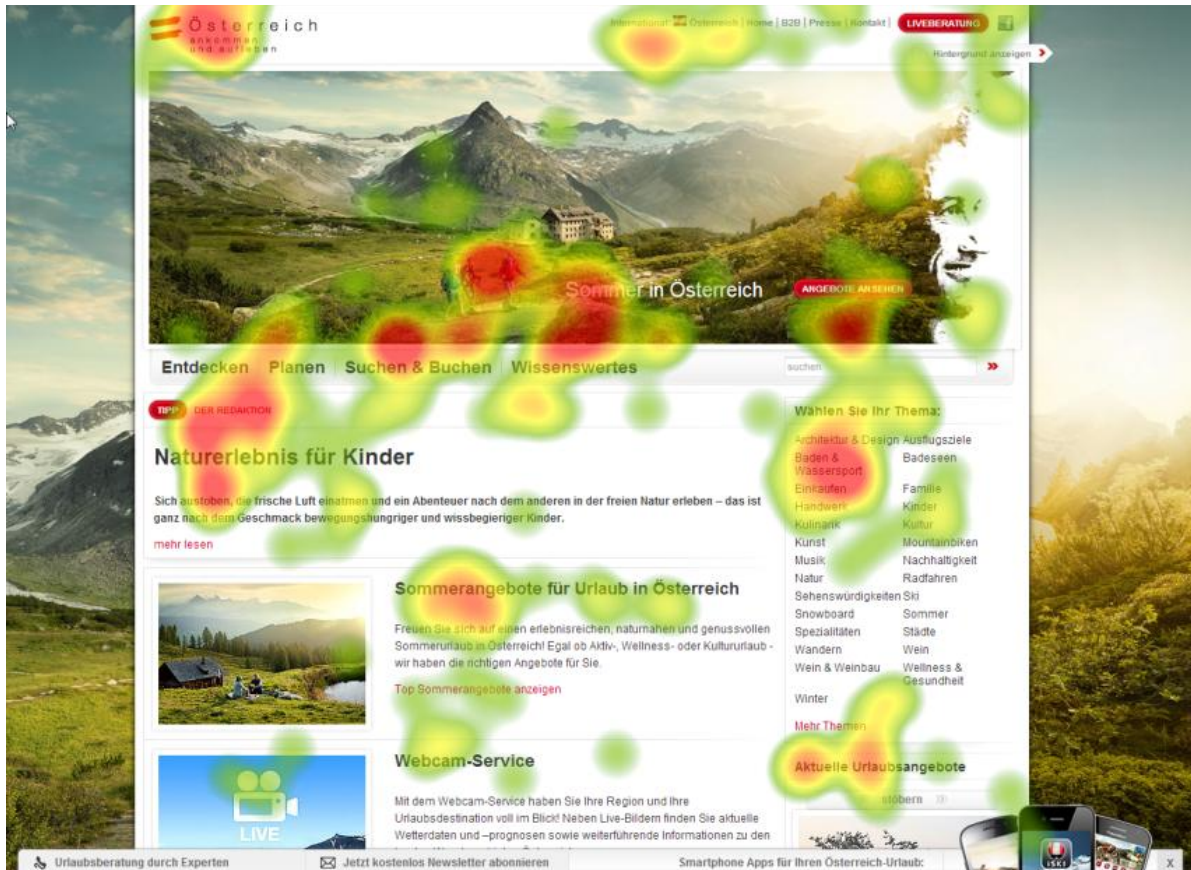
Österreich
ankommen und aufleben

International | Österreich | Home | B2B | Presse | Kontakt | LIVEBERATUNG

Hintergrund anzeigen

Sommer in Österreich ANGEBOTE ANSEHEN

Entdecken Planen Suchen & Buchen Wissenswertes

suchen

TIPP DER REDAKTION

Naturerlebnis für Kinder

Sich austoben, die frische Luft einatmen und ein Abenteuer nach dem anderen in der freien Natur erleben – das ist ganz nach dem Geschmack bewegungshungriger und wissbegieriger Kinder.

mehr lesen

Sommerangebote für Urlaub in Österreich

Freuen Sie sich auf einen erlebnisreichen, naturnahen und genussvollen Sommerurlaub in Österreich! Egal ob Aktiv-, Wellness- oder Kultururlaub - wir haben die richtigen Angebote für Sie.

Top Sommerangebote anzeigen

Webcam-Service

LIVE

Mit dem Webcam-Service haben Sie Ihre Region und Ihre Urlaubsdestination voll im Blick! Neben Live-Bildern finden Sie aktuelle Wetterdaten und –prognosen sowie weiterführende Informationen zu den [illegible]

Wählen Sie Ihr Thema:

Architektur & Design Ausflugsziele
Baden & Wassersport Badeseen
Einkaufen Familie
Handwerk Kinder
Kulinarik Kultur
Kunst Mountainbiken
Musik Nachhaltigkeit
Natur Radfahren
Sehenswürdigkeiten Ski
Snowboard Sommer
Spezialitäten Städte
Wandern Wein
Wein & Weinbau Wellness & Gesundheit
Winter

Mehr Themen

Aktuelle Urlaubsangebote

stöbern

Urlaubsberatung durch Experten | Jetzt kostenlos Newsletter abonnieren | Smartphone Apps für Ihren Österreich-Urlaub: | X